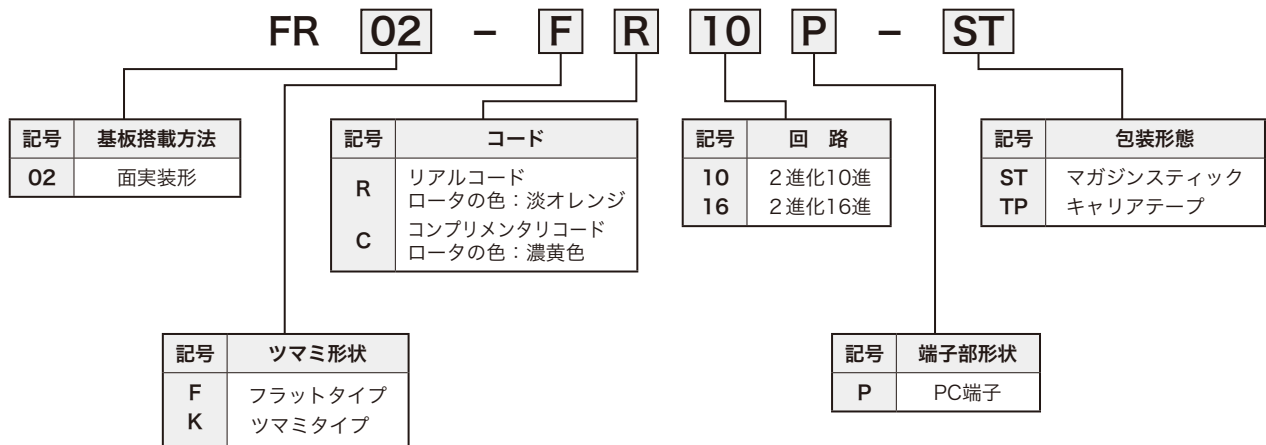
FR 02 – F R 10 P – ST

| 記号 | 基板搭載方法 |
|---|---|
| 02 | 面実装形 |

| 記号 | コード |
|---|---|
| R | リアルコード ロータの色：淡オレンジ |
| C | コンプリメンタリコード ロータの色：濃黄色 |

| 記号 | 回　路 |
|---|---|
| 10 | 2進化10進 |
| 16 | 2進化16進 |

| 記号 | 包装形態 |
|---|---|
| ST | マガジンスティック |
| TP | キャリアテープ |

| 記号 | ツマミ形状 |
|---|---|
| F | フラットタイプ |
| K | ツマミタイプ |

| 記号 | 端子部形状 |
|---|---|
| P | PC端子 |